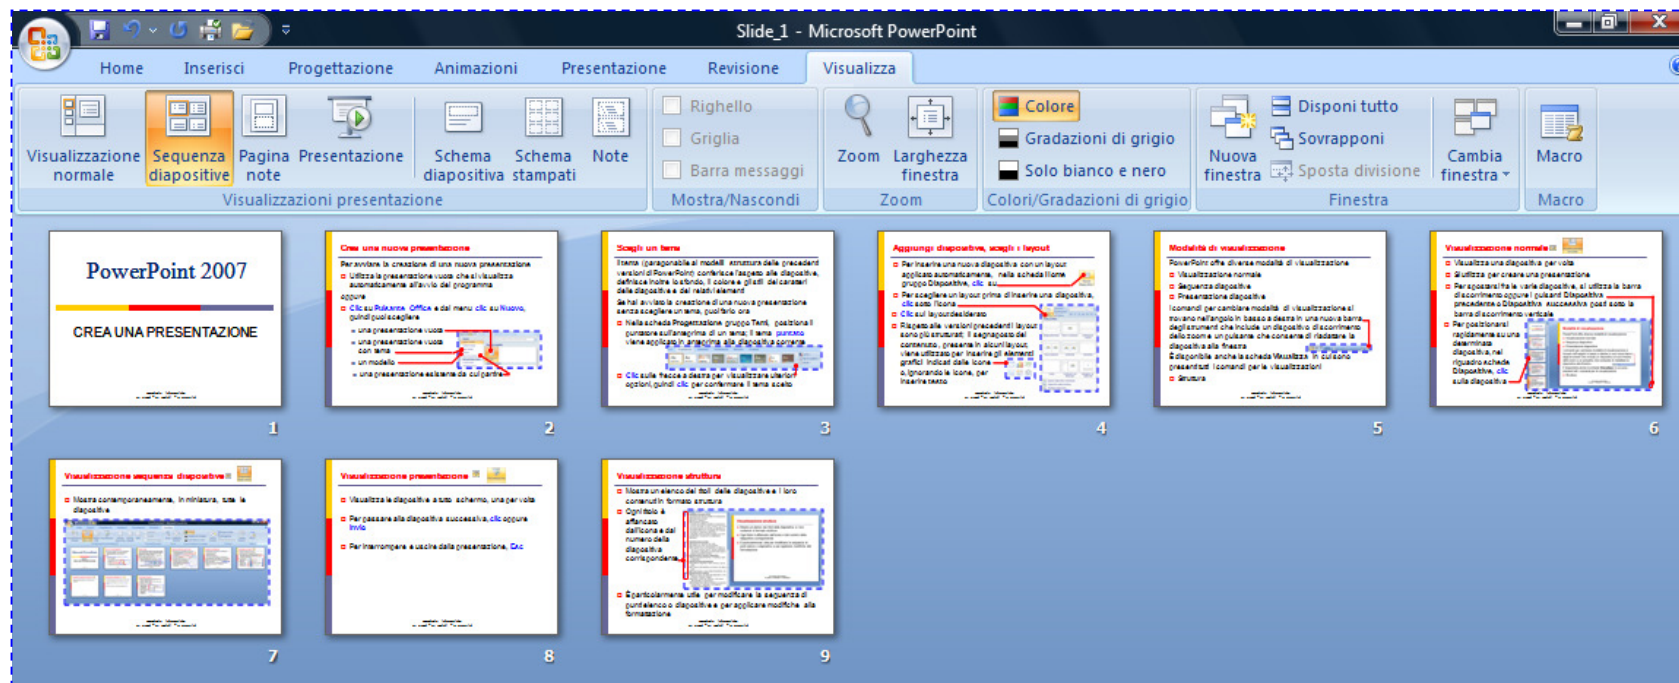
Slide_1 - Microsoft PowerPoint

Home Inserisci Progettazione Animazioni Presentazione Revisione Visualizza

Visualizzazione normale Sequenza diapositive Pagina note Presentazione Schema diapositiva Schema stampati Note
Visualizzazioni presentazione

Righello
Griglia
Barra messaggi
Mostra/Nascondi

Zoom Larghezza finestra
Zoom

Colore
Gradazioni di grigio
Solo bianco e nero
Colori/Gradazioni di grigio

Nuova finestra
Disponi tutto
Sovrapponi
Sposta divisione
Cambia finestra
Finestra

Macro
Macro

PowerPoint 2007
CREA UNA PRESENTAZIONE
1

Crea una nuova presentazione
2

Scegli un tema
3

Aggiungi diapositive, scegli i layout
4

Modalità di visualizzazione
5

Visualizzazione normale
6

Visualizzazione sequenza diapositive
7

Visualizzazione presentazione
8

Visualizzazione struttura
9